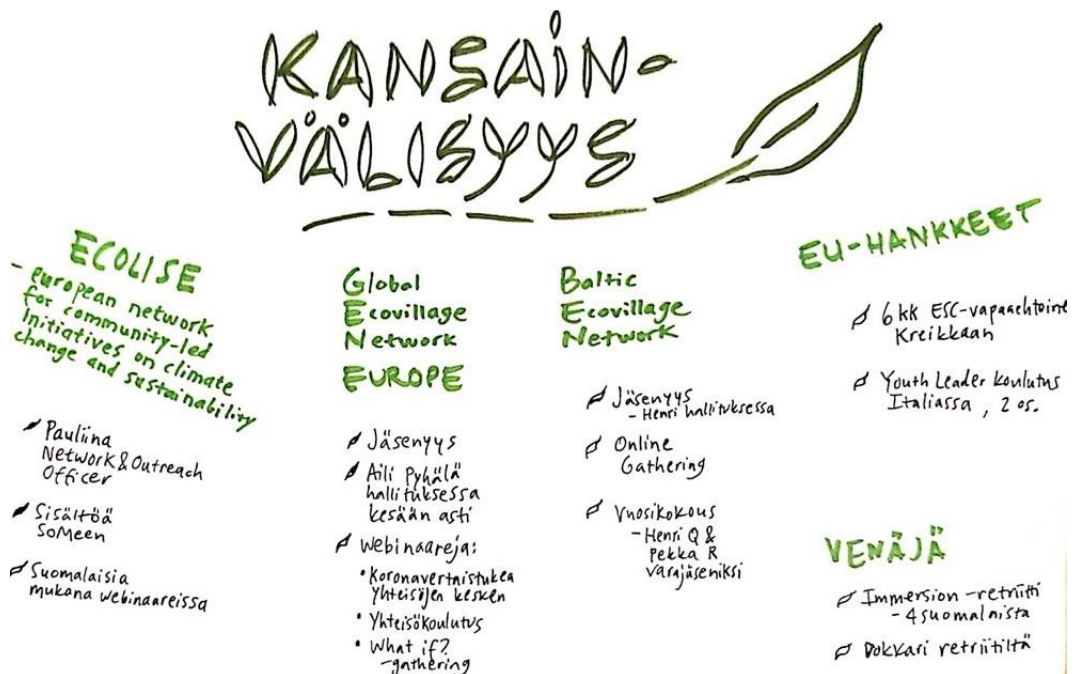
KANSAINVÄLISYYS

ECOLISE
- European network for community-led initiatives on climate change and sustainability

Pauliina Network & Outreach Officer

Sisältöä SoMeen

Suomalaisia mukana webinaareissa

Global Ecovillage Network EUROPE

Jäsenyys

Aili Pyhälä hallituksessa kesään asti

Webinaareja:
• Koronavertaistukea yhteisöjen kesken
• Yhteisökoulutus
• What if? -gathering

Baltic Ecovillage Network

Jäsenyys - Henri hallituksessa

Online Gathering

Vuosikokous
- Henri Q & Pekka R varajäseniksi

EU-HANKKEET

6 kk ESC-vapaaehtoine Kreikkaan

Youth Leader koulutus Italiassa, 2 os.

VENÄJÄ

Immersion -retriitti - 4 suomalaista

Dokkari retriitiltä